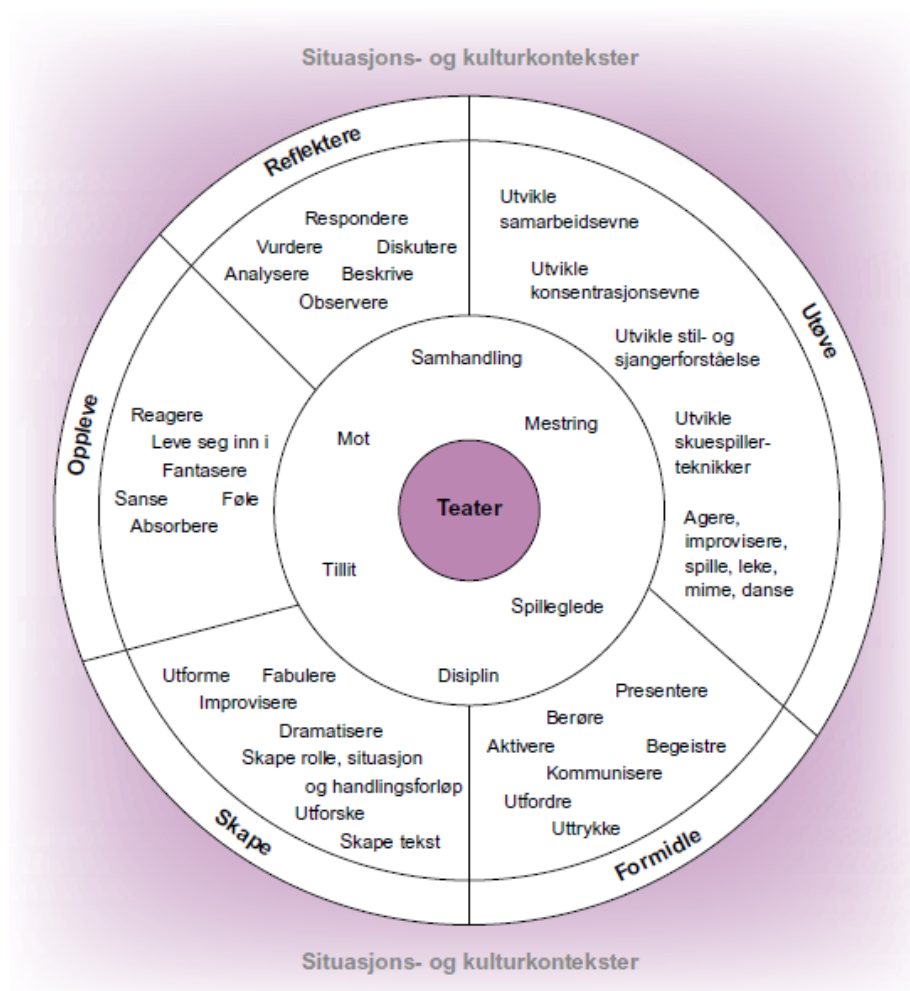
Situasjons- og kulturkontekster

Reflektere

Respondere
Vurdere Diskutere
Analysere Beskrive
Observere

Utvikle samarbeidsevne

Utvikle konsentrasjonsevne

Utvikle stil- og sjangerforståelse

Utvikle skuespillerteknikker

Agere, improvisere, spille, leke, mime, danse

Utøve

Oppleve

Reagere
Leve seg inn i
Fantasere
Sanse Føle
Absorbere

Samhandling
Mot
Mestring
Teater
Tillit
Spilleglede
Disiplin

Utforme Fabulere
Improvisere
Dramatisere
Skape rolle, situasjon og handlingsforløp
Utforske
Skape tekst

Skape

Presentere
Berøre
Aktivere Begeistre
Kommunisere
Utfordre
Uttrykke

Formidle

Situasjons- og kulturkontekster